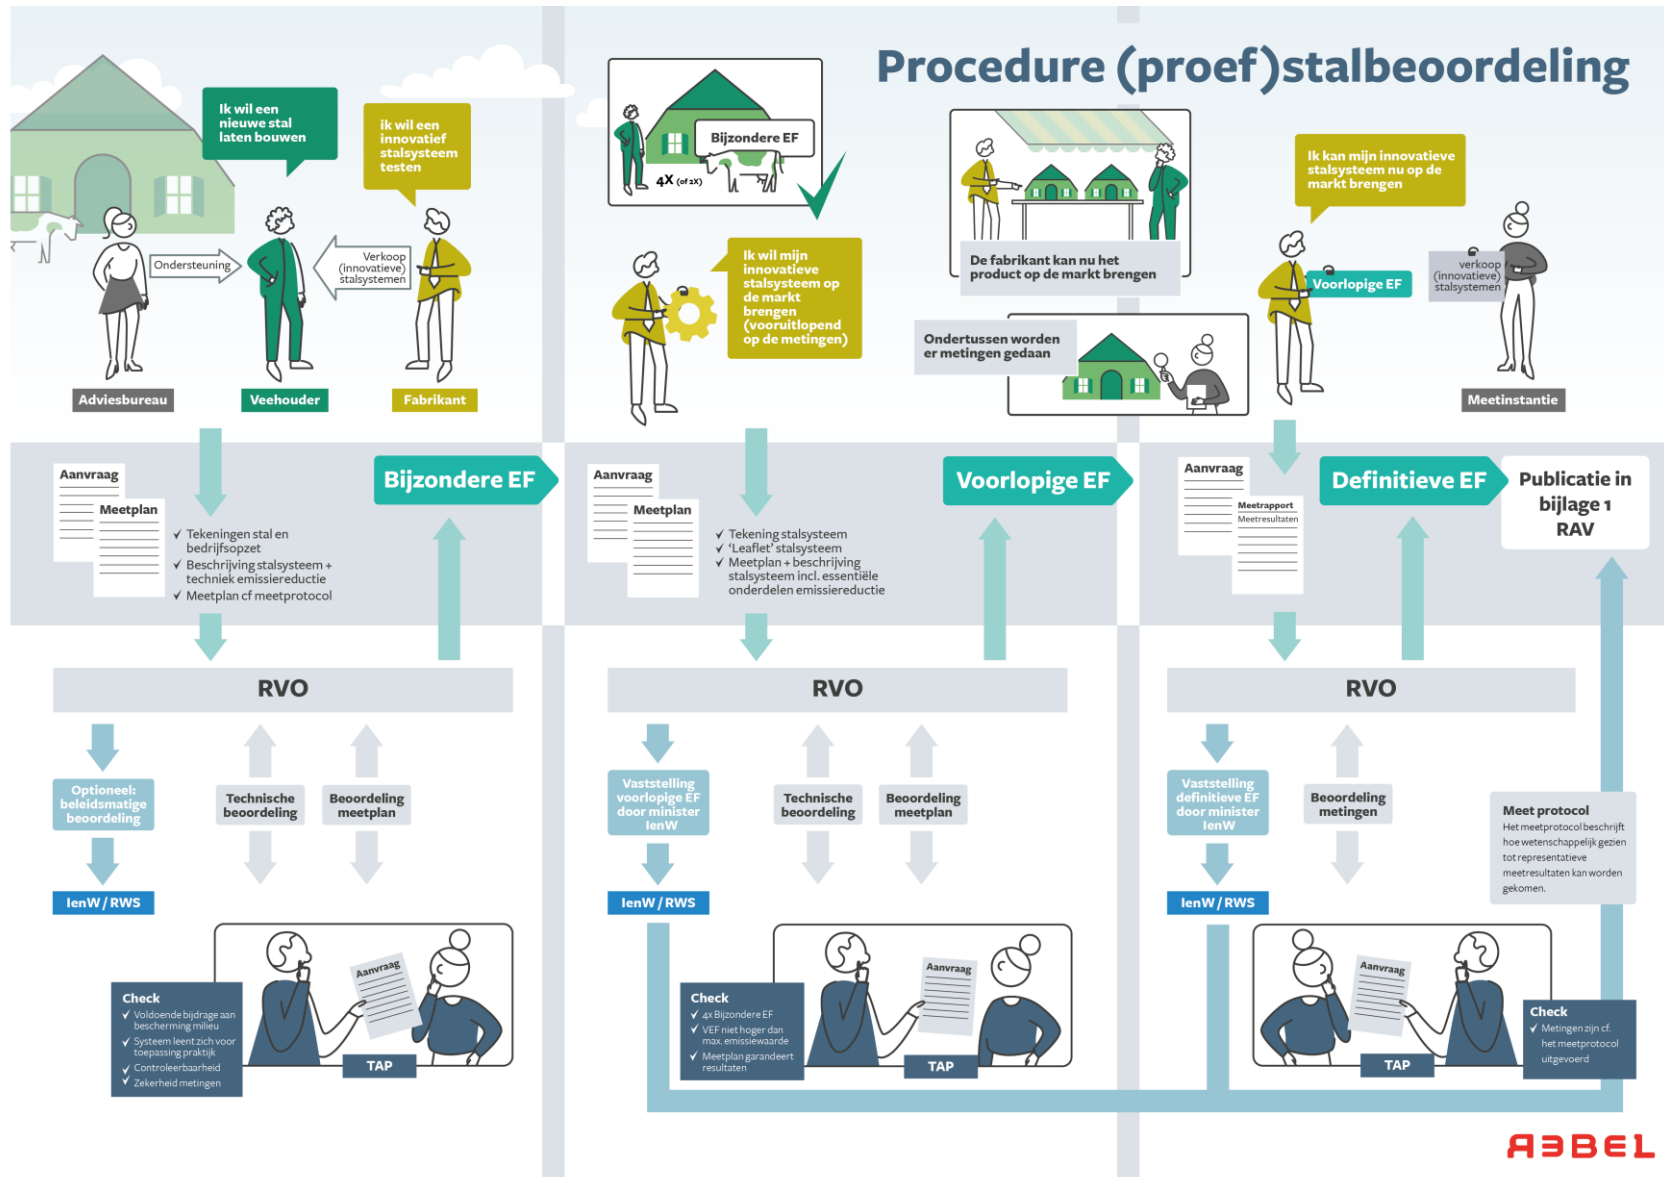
Procedure (proef)stalbeoordeling

Ik wil een nieuwe stal laten bouwen

Ik wil een innovatief stalsysteem testen

Ondersteuning

Verkoop (innovatieve) stalsystemen

Adviesbureau

Veehouder

Fabrikant

Bijzondere EF

4X (of 2x)

Ik wil mijn innovatieve stalsysteem op de markt brengen (vooruitlopend op de metingen)

De fabrikant kan nu het product op de markt brengen

Ondertussen worden er metingen gedaan

Ik kan mijn innovatieve stalsysteem nu op de markt brengen

Voorlopige EF

verkoop (innovatieve) stalsystemen

Meetinstantie

Aanvraag

Meetplan

Bijzondere EF

✓ Tekeningen stal en bedrijfsopzet
✓ Beschrijving stalsysteem + techniek emissiereductie
✓ Meetplan cf meetprotocol

Aanvraag

Meetplan

Voorlopige EF

✓ Tekening stalsysteem
✓ 'Leaflet' stalsysteem
✓ Meetplan + beschrijving stalsysteem incl. essentiële onderdelen emissiereductie

Aanvraag

Meetrapport

Meetresultaten

Definitieve EF

Publicatie in bijlage 1 RAV

RVO

Optioneel: beleidsmatige beoordeling

Technische beoordeling

Beoordeling meetplan

IenW / RWS

RVO

Vaststelling voorlopige EF door minister IenW

Technische beoordeling

Beoordeling meetplan

IenW / RWS

RVO

Vaststelling definitieve EF door minister IenW

Beoordeling metingen

IenW / RWS

Meet protocol
Het meetprotocol beschrijft hoe wetenschappelijk gezien tot representatieve meetresultaten kan worden gekomen.

Aanvraag

Check
✓ Voldoende bijdrage aan bescherming milieu
✓ Systeem leent zich voor toepassing praktijk
✓ Controleerbaarheid
✓ Zekerheid metingen

TAP

Aanvraag

Check
✓ 4x Bijzondere EF
✓ VEF niet hoger dan max. emissiewaarde
✓ Meetplan garandeert resultaten

TAP

Aanvraag

Check
✓ Metingen zijn cf. het meetprotocol uitgevoerd

TAP

ABBEL